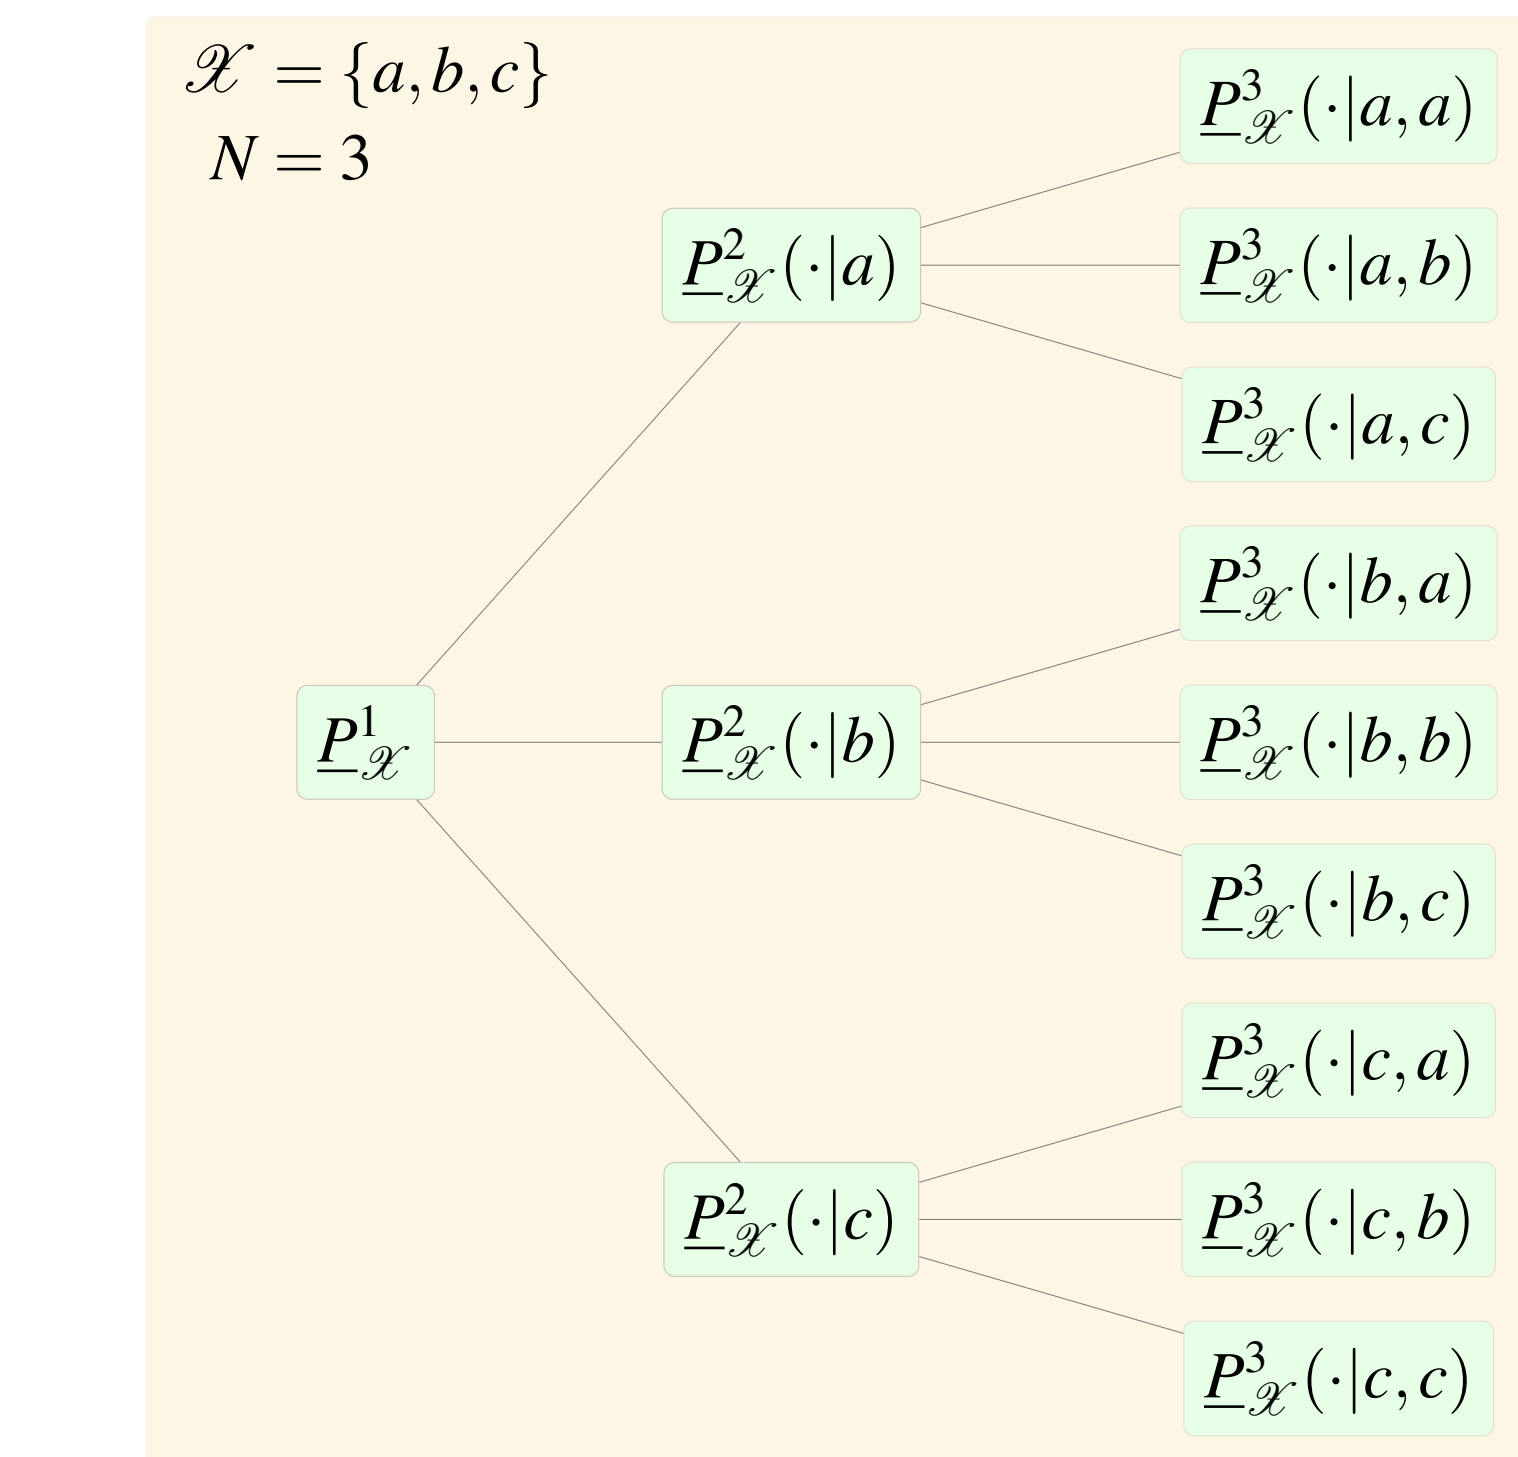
$\mathscr{X} = \{a, b, c\}$
$N = 3$

$\underline{P}^3_{\mathscr{X}}(\cdot|a,a)$
$\underline{P}^2_{\mathscr{X}}(\cdot|a)$
$\underline{P}^3_{\mathscr{X}}(\cdot|a,b)$
$\underline{P}^3_{\mathscr{X}}(\cdot|a,c)$
$\underline{P}^3_{\mathscr{X}}(\cdot|b,a)$
$\underline{P}^1_{\mathscr{X}}$
$\underline{P}^2_{\mathscr{X}}(\cdot|b)$
$\underline{P}^3_{\mathscr{X}}(\cdot|b,b)$
$\underline{P}^3_{\mathscr{X}}(\cdot|b,c)$
$\underline{P}^3_{\mathscr{X}}(\cdot|c,a)$
$\underline{P}^2_{\mathscr{X}}(\cdot|c)$
$\underline{P}^3_{\mathscr{X}}(\cdot|c,b)$
$\underline{P}^3_{\mathscr{X}}(\cdot|c,c)$